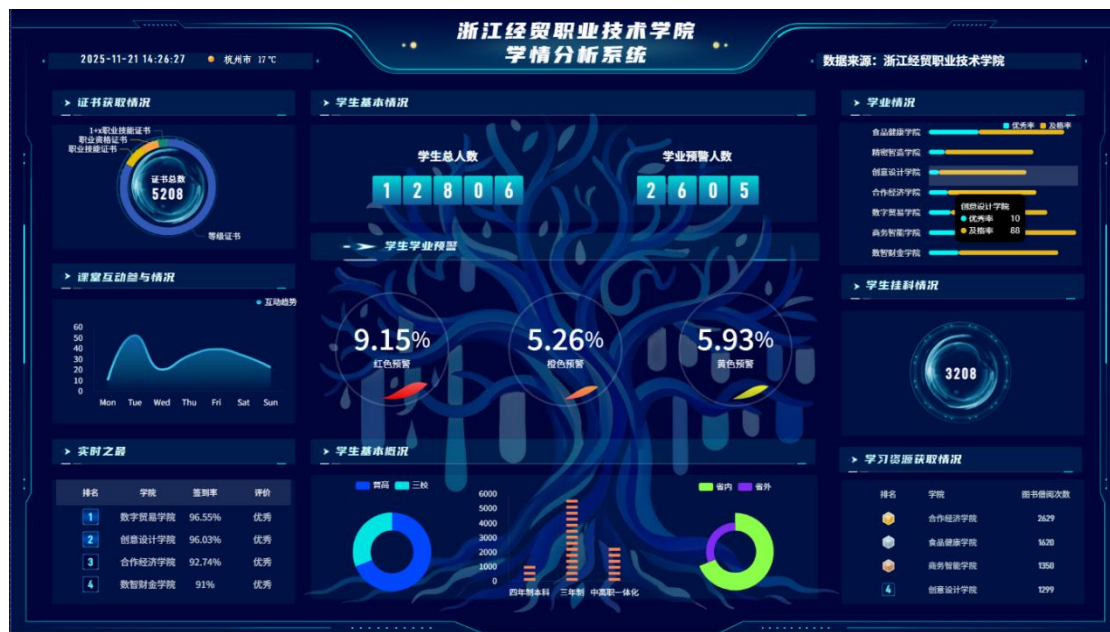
浙江经贸职业技术学院
学情分析系统

2025-11-21 14:26:27 杭州市 17℃

数据来源：浙江经贸职业技术学院

证书获取情况

1+x职业技能证书
职业资格证书
职业技能证书
证书总数
5208
等级证书

学生基本情况

学生总人数
1 2 8 0 6

学业预警人数
2 6 0 5

学生学业预警

9.15%
红色预警

5.26%
橙色预警

5.93%
黄色预警

学业情况

优秀率 及格率

食品健康学院
新智慧学院
创意设计学院
合作经济学院
数字贸易学院
商务智能学院
数智财金学院

创意设计学院
优秀率 10
及格率 88

学生挂科情况

3208

课堂互动参与情况

互动趋势

60
50
40
30
20
10
0
Mon Tue Wed Thu Fri Sat Sun

实时之最

| 排名 | 学院 | 签到率 | 评价 |
|---|---|---|---|
| 1 | 数字贸易学院 | 96.55% | 优秀 |
| 2 | 创意设计学院 | 96.03% | 优秀 |
| 3 | 合作经济学院 | 92.74% | 优秀 |
| 4 | 数智财金学院 | 91% | 优秀 |

学生基本概况

普高 三校

6000
5000
4000
3000
2000
1000
0
四年制本科 三年制 中高职一体化

省内 省外

学习资源获取情况

| 排名 | 学院 | 图书借阅次数 |
|---|---|---|
| | 合作经济学院 | 2629 |
| | 食品健康学院 | 1628 |
| | 商务智能学院 | 1350 |
| 4 | 创意设计学院 | 1299 |